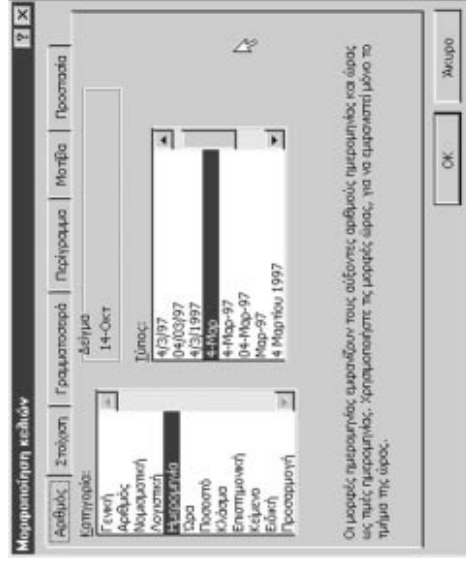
Μορφοποίηση κελιών

? X

Αριθμός | Στοίχιση | Γραμματοσειρά | Περίγραμμα | Μοτίβα | Προστασία

Κατηγορία:
Γενική
Αριθμός
Νομισματική
Λογιστική
Ημερομηνία
Ώρα
Ποσοστό
Κλάσμα
Επιστημονική
Κείμενο
Ειδική
Προσαρμογή

Δείγμα
14-Οκτ

Τύπος:
4/3/97
04/03/97
4/3/1997
4-Μαρ
4-Μαρ-97
04-Μαρ-97
Μαρ-97
4 Μαρτίου 1997

Οι μορφές ημερομηνιών εμφανίζουν τους αύξοντες αριθμούς ημερομηνίας και ώρας ως τιμές ημερομηνίας. Χρησιμοποιείστε τις μορφές ώρας, για να εμφανίσουν μόνο το τμήμα της ώρας.

OK

Άκυρο